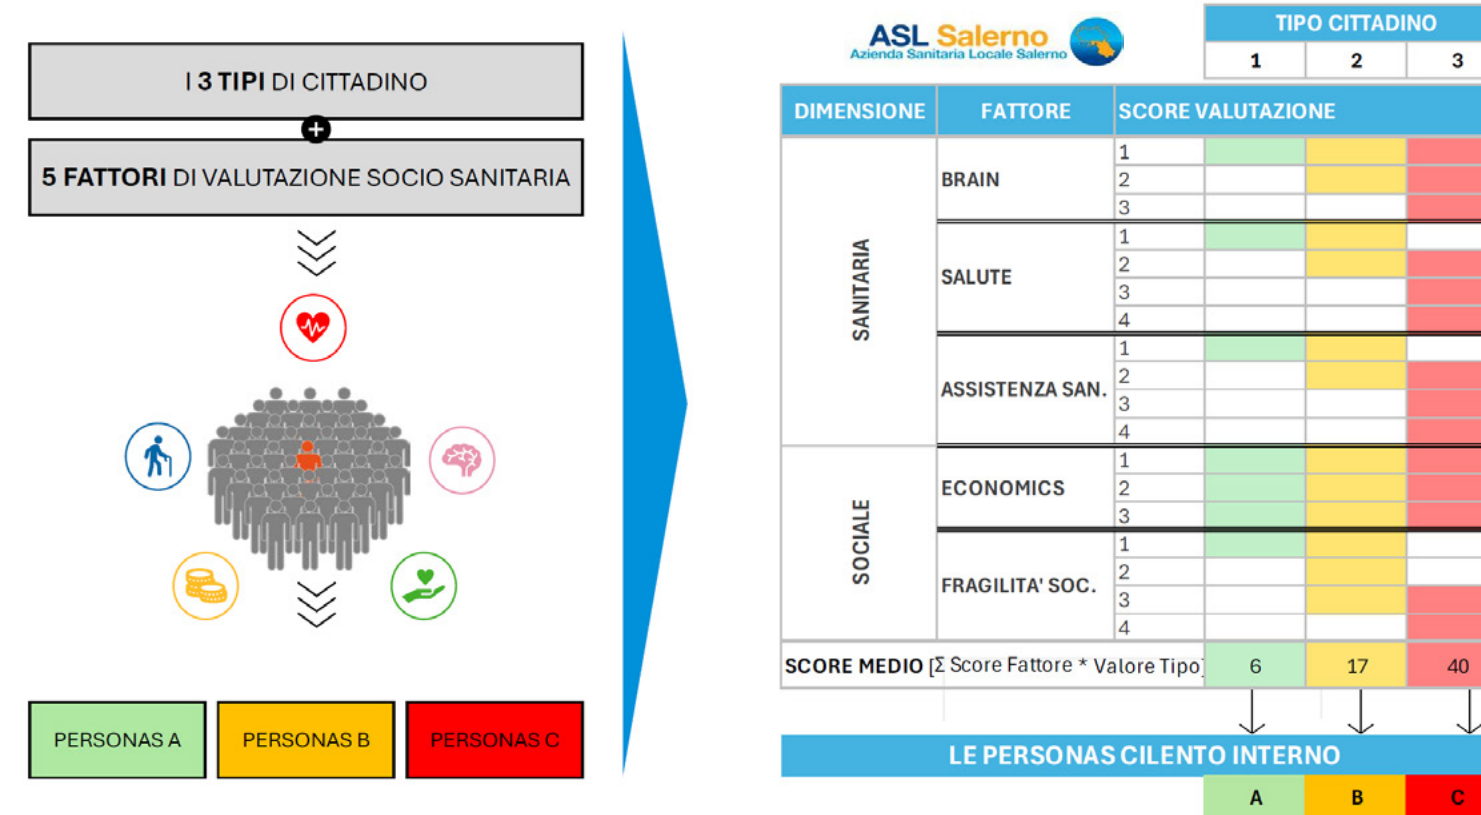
I 3 TIPI DI CITTADINO

5 FATTORI DI VALUTAZIONE SOCIO SANITARIA

PERSONAS A | PERSONAS B | PERSONAS C

ASL Salerno
Azienda Sanitaria Locale Salerno

| | | | TIPO CITTADINO | | |
|---|---|---|---|---|---|
| | | | 1 | 2 | 3 |
| DIMENSIONE | FATTORE | SCORE VALUTAZIONE | | | |
| SANITARIA | BRAIN | 1 | | | |
| | | 2 | | | |
| | | 3 | | | |
| | SALUTE | 1 | | | |
| | | 2 | | | |
| | | 3 | | | |
| | | 4 | | | |
| | ASSISTENZA SAN. | 1 | | | |
| | | 2 | | | |
| | | 3 | | | |
| | | 4 | | | |
| SOCIALE | ECONOMICS | 1 | | | |
| | | 2 | | | |
| | | 3 | | | |
| | FRAGILITA' SOC. | 1 | | | |
| | | 2 | | | |
| | | 3 | | | |
| | | 4 | | | |
| SCORE MEDIO [Σ Score Fattore * Valore Tipo] | | | 6 | 17 | 40 |

LE PERSONAS CILENTO INTERNO

| A | B | C |
|---|---|---|